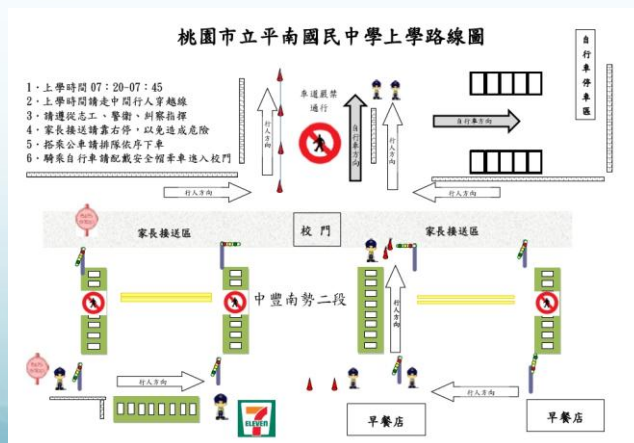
桃園市立平南國民中學上學路線圖

1、上學時間 07：20-07：45
2、上學時間請走中間行人穿越線
3、請遵從志工、警衛、糾察指揮
4、家長接送請靠右停，以免造成危險
5、搭乘公車請排隊依序下車
6、騎乘自行車請配戴安全帽牽車進入校門

車道嚴禁通行

行人方向

自行車方向

自行車方向

自行車停車區

行人方向

行人方向

家長接送區

校門

家長接送區

中豐南勢二段

行人方向

行人方向

行人方向

ELEVEn

早餐店

早餐店